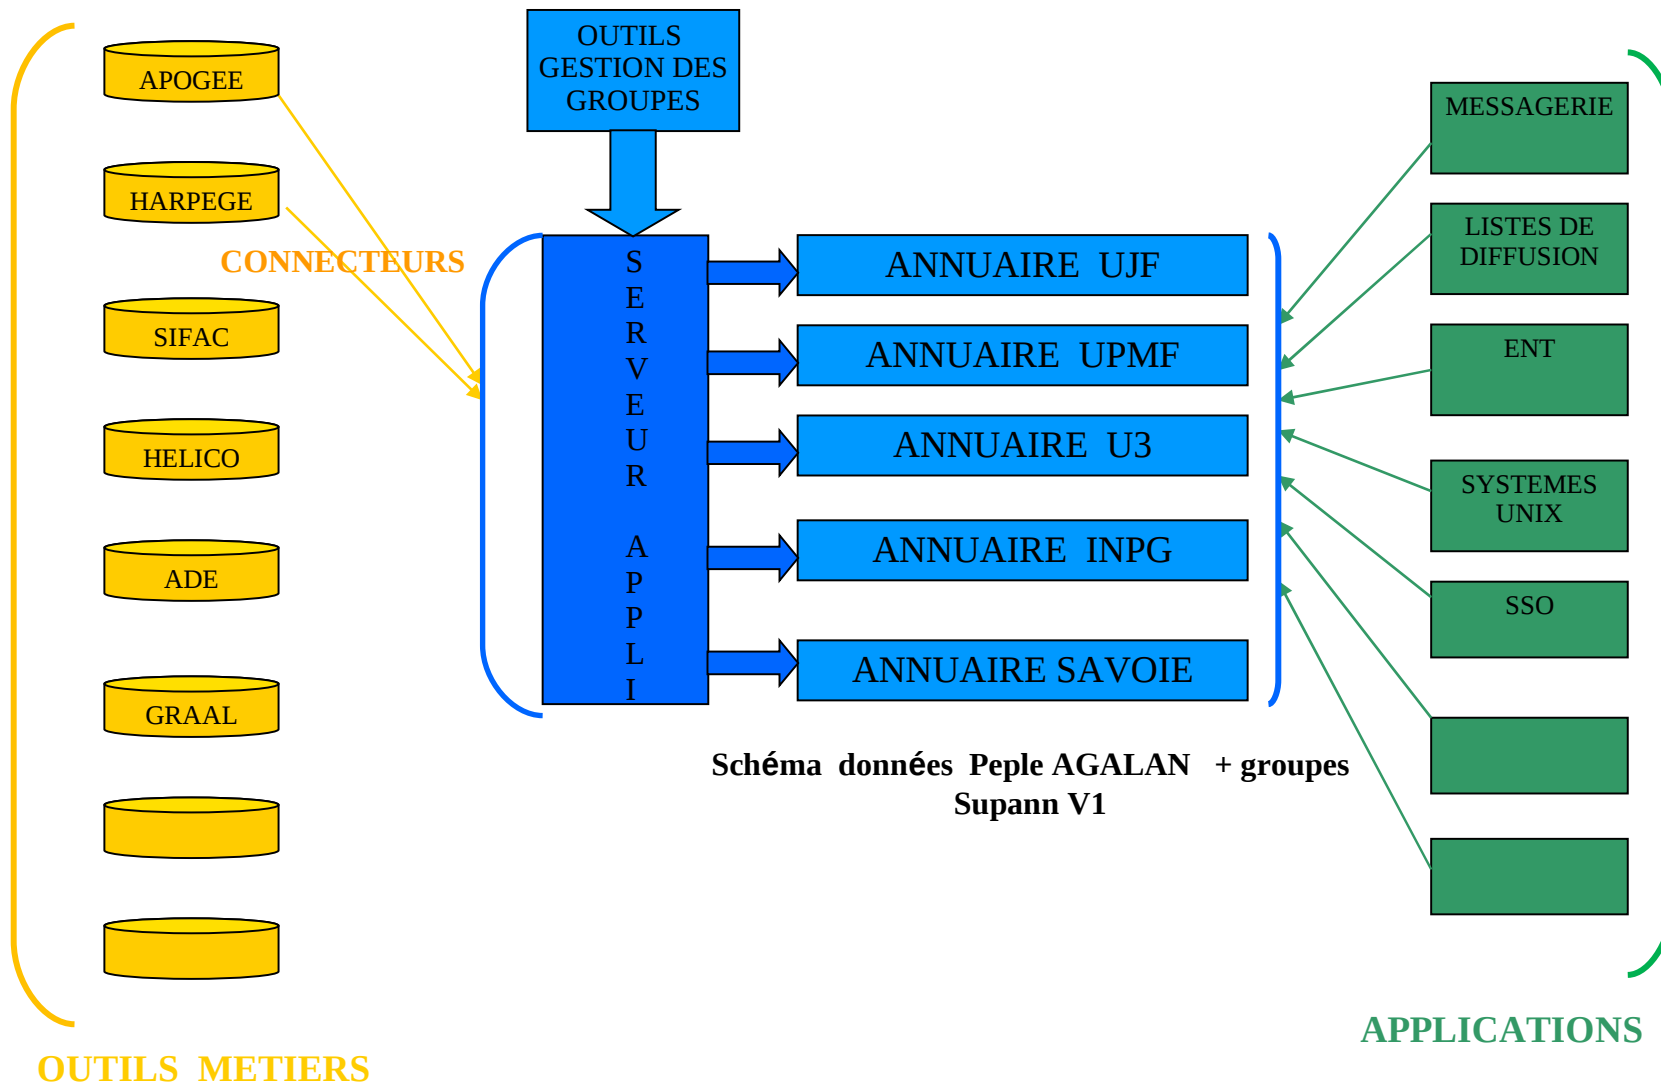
APOGEE

HARPEGE

CONNECTEURS

SIFAC

HELICO

ADE

GRAAL

OUTILS METIERS

OUTILS GESTION DES GROUPES

SERVEUR APPLI

ANNUAIRE UJF

ANNUAIRE UPMF

ANNUAIRE U3

ANNUAIRE INPG

ANNUAIRE SAVOIE

Schéma données Peple AGALAN + groupes Supann V1

MESSAGERIE

LISTES DE DIFFUSION

ENT

SYSTEMES UNIX

SSO

APPLICATIONS